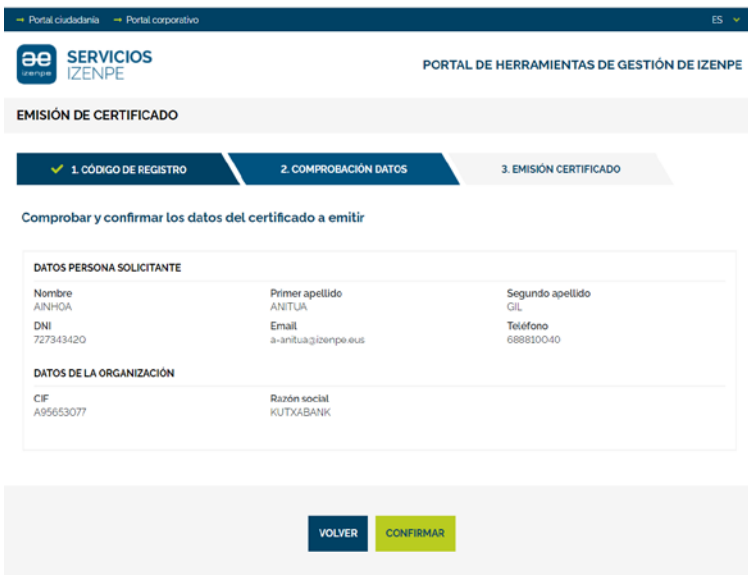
→ Portal ciudadanía → Portal corporativo

ES ∨

ae izenpe SERVICIOS IZENPE

PORTAL DE HERRAMIENTAS DE GESTIÓN DE IZENPE

EMISIÓN DE CERTIFICADO

✓ 1. CÓDIGO DE REGISTRO

2. COMPROBACIÓN DATOS

3. EMISIÓN CERTIFICADO

Comprobar y confirmar los datos del certificado a emitir

DATOS PERSONA SOLICITANTE

| Nombre | Primer apellido | Segundo apellido |
|---|---|---|
| AINHOA | ANITUA | GIL |
| DNI | Email | Teléfono |
| 72734342O | a-anitua@izenpe.eus | 688810040 |

DATOS DE LA ORGANIZACIÓN

| CIF | Razón social |
|---|---|
| A95653077 | KUTXABANK |

VOLVER

CONFIRMAR